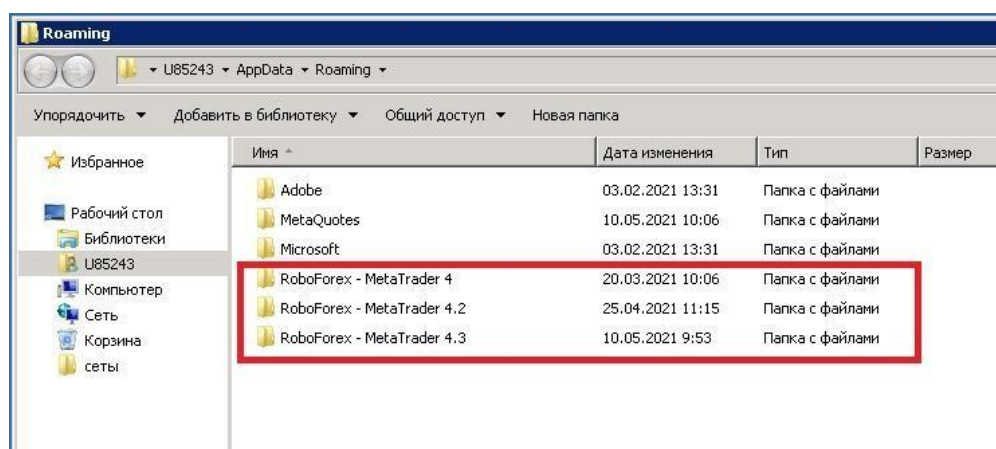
Roaming

▸ U85243 ▸ AppData ▸ Roaming ▸

Упорядочить ▾ Добавить в библиотеку ▾ Общий доступ ▾ Новая папка

Избранное

Рабочий стол
Библиотеки
U85243
Компьютер
Сеть
Корзина
сеты

| Имя | Дата изменения | Тип | Размер |
|---|---|---|---|
| Adobe | 03.02.2021 13:31 | Папка с файлами | |
| MetaQuotes | 10.05.2021 10:06 | Папка с файлами | |
| Microsoft | 03.02.2021 13:31 | Папка с файлами | |
| RoboForex - MetaTrader 4 | 20.03.2021 10:06 | Папка с файлами | |
| RoboForex - MetaTrader 4.2 | 25.04.2021 11:15 | Папка с файлами | |
| RoboForex - MetaTrader 4.3 | 10.05.2021 9:53 | Папка с файлами | |